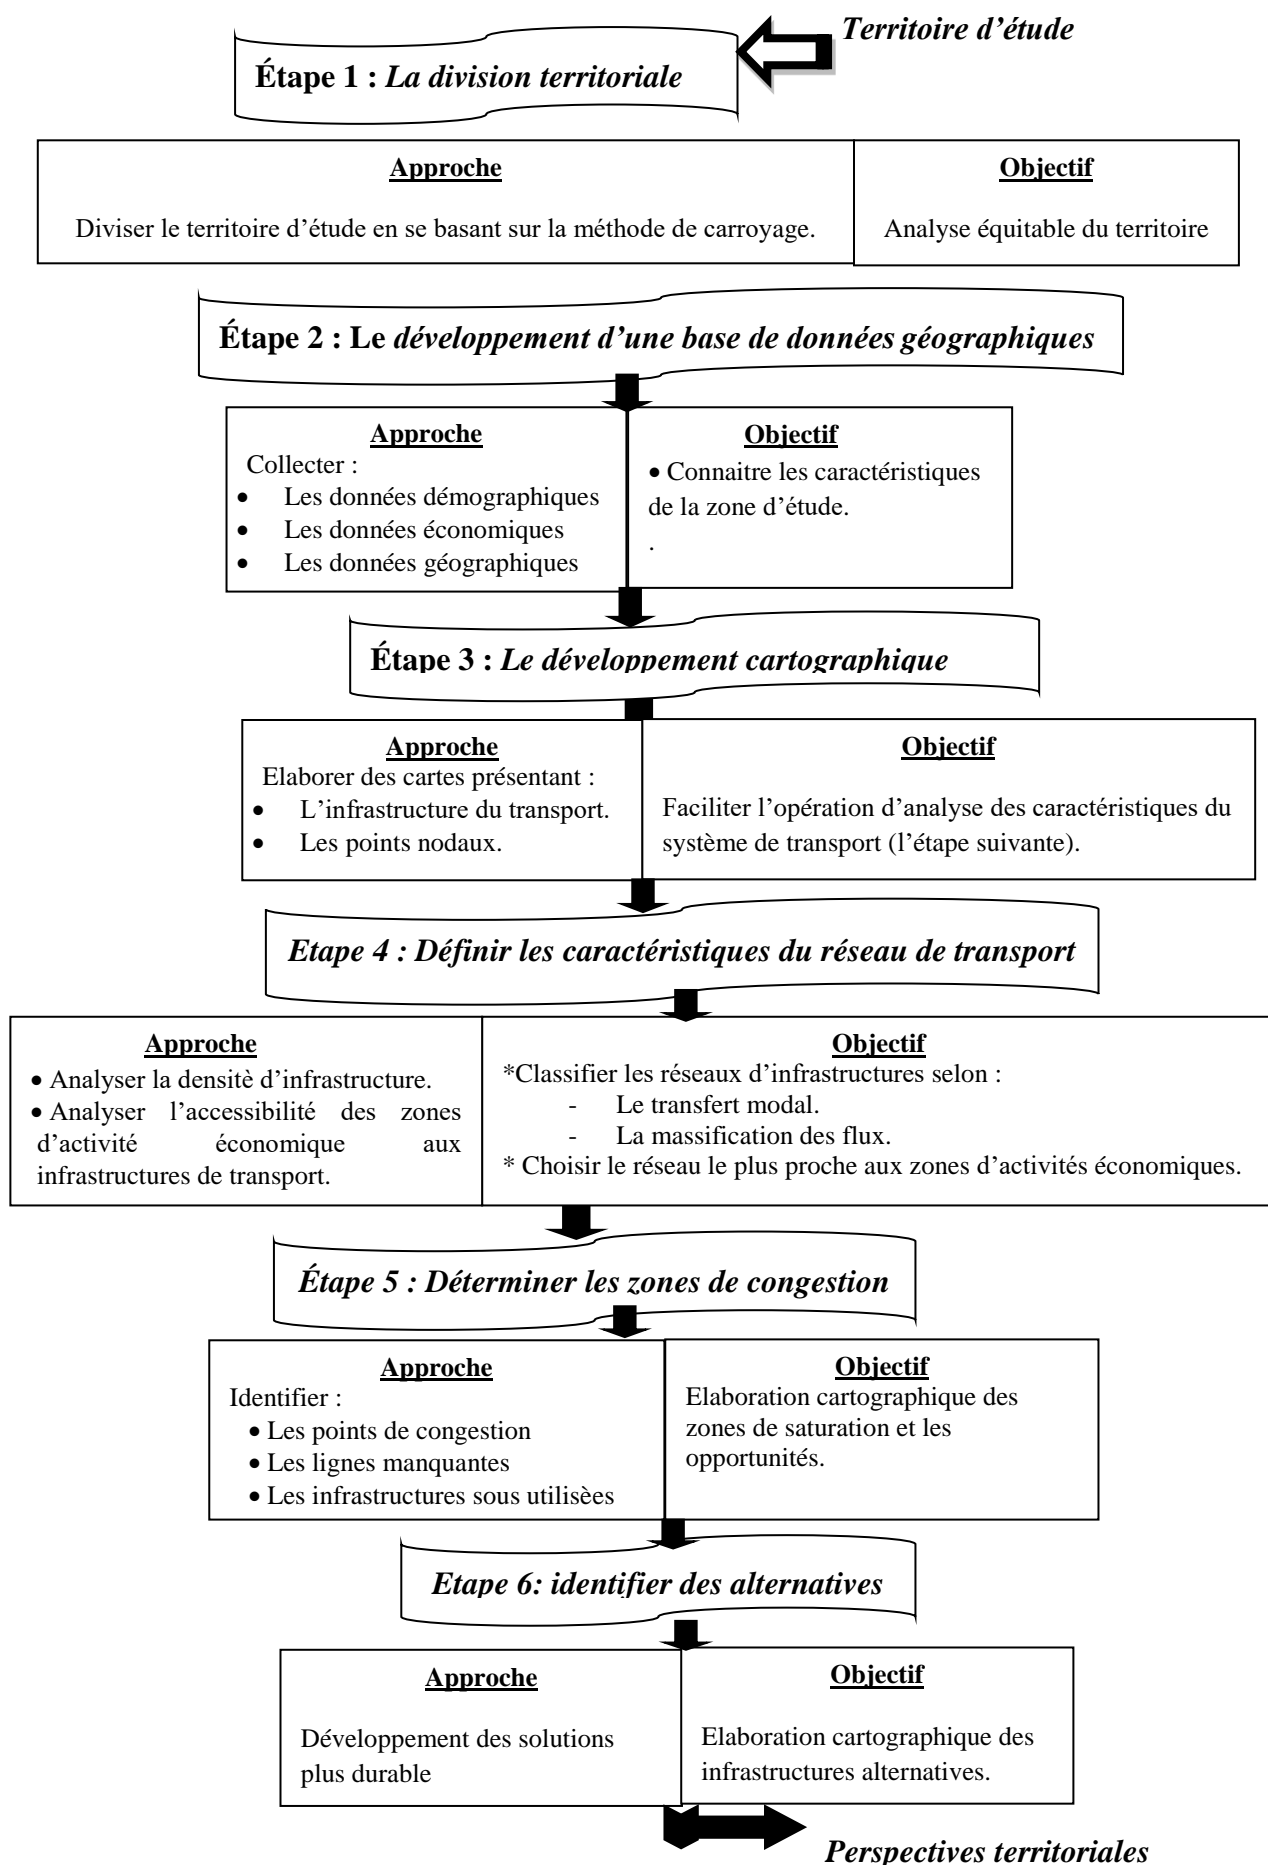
Territoire d'étude

Étape 1 : La division territoriale

| Approche | Objectif |
|---|---|
| Diviser le territoire d'étude en se basant sur la méthode de carroyage. | Analyse équitable du territoire |

Étape 2 : Le développement d'une base de données géographiques

| Approche | Objectif |
|---|---|
| Collecter : • Les données démographiques • Les données économiques • Les données géographiques | • Connaitre les caractéristiques de la zone d'étude. . |

Étape 3 : Le développement cartographique

| Approche | Objectif |
|---|---|
| Elaborer des cartes présentant : • L'infrastructure du transport. • Les points nodaux. | Faciliter l'opération d'analyse des caractéristiques du système de transport (l'étape suivante). |

Etape 4 : Définir les caractéristiques du réseau de transport

| Approche | Objectif |
|---|---|
| • Analyser la densité d'infrastructure. • Analyser l'accessibilité des zones d'activité économique aux infrastructures de transport. | *Classifier les réseaux d'infrastructures selon : - Le transfert modal. - La massification des flux. * Choisir le réseau le plus proche aux zones d'activités économiques. |

Étape 5 : Déterminer les zones de congestion

| Approche | Objectif |
|---|---|
| Identifier : • Les points de congestion • Les lignes manquantes • Les infrastructures sous utilisèes | Elaboration cartographique des zones de saturation et les opportunités. |

Etape 6: identifier des alternatives

| Approche | Objectif |
|---|---|
| Développement des solutions plus durable | Elaboration cartographique des infrastructures alternatives. |

Perspectives territoriales